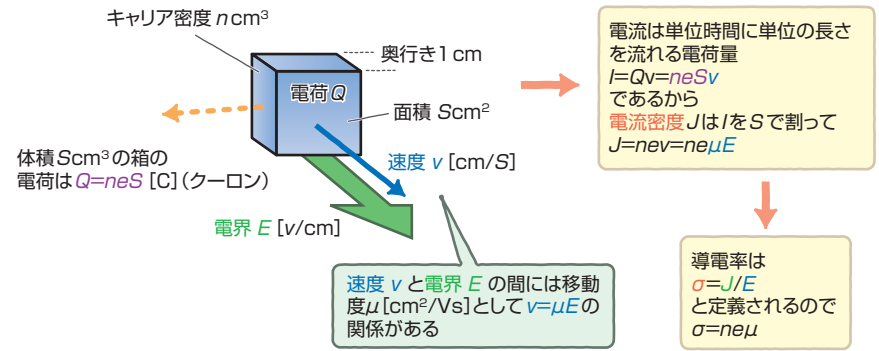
キャリア密度 $n\text{cm}^3$

奥行き1 cm

電荷$Q$

面積 $S\text{cm}^2$

体積$S\text{cm}^3$の箱の電荷は$Q=neS$ [C]（クーロン）

速度 $v$ [cm/$S$]

電界 $E$ [$v$/cm]

速度 $v$ と電界 $E$ の間には移動度$\mu$ [$\text{cm}^2$/Vs]として$v=\mu E$の関係がある

電流は単位時間に単位の長さを流れる電荷量
$I=Qv=neSv$
であるから
電流密度$J$は$I$を$S$で割って
$J=nev=ne\mu E$

導電率は
$\sigma=J/E$
と定義されるので
$\sigma=ne\mu$